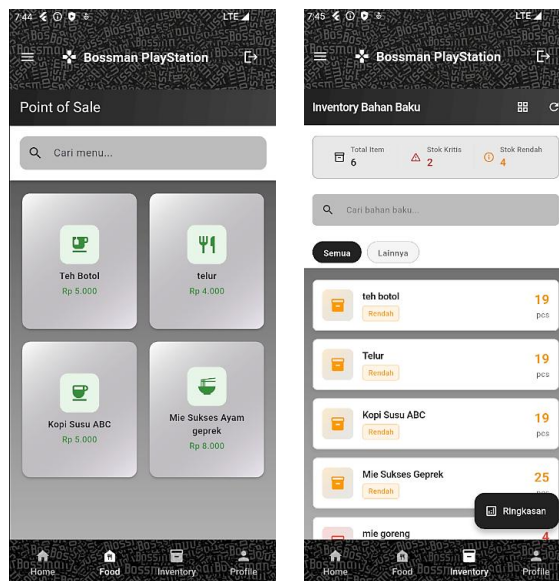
7:44 LTE

Bossman PlayStation

Point of Sale

Cari menu...

Teh Botol
Rp 5.000

telur
Rp 4.000

Kopi Susu ABC
Rp 5.000

Mie Sukses Ayam geprek
Rp 8.000

Home Food Inventory Profile

7:45 LTE

Bossman PlayStation

Inventory Bahan Baku

Total Item
6

Stok Kritis
2

Stok Rendah
4

Cari bahan baku...

Semua Lainnya

teh botol
Rendah
19
pcs

Telur
Rendah
19
pcs

Kopi Susu ABC
Rendah
19
pcs

Mie Sukses Geprek
Rendah
25

Ringkasan

mie goreng
4

Home Food Inventory Profile